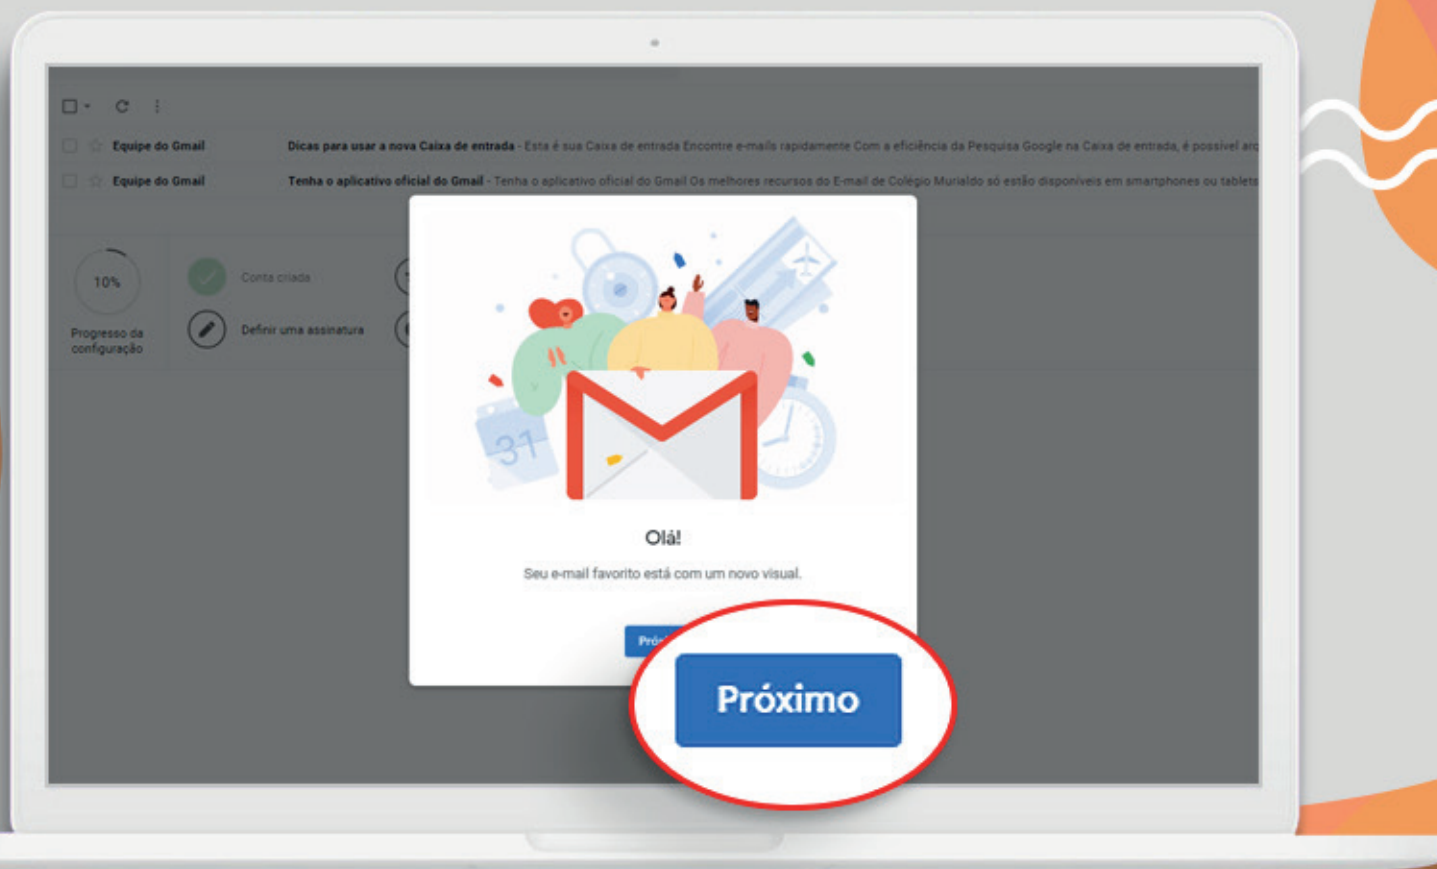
Equipe do Gmail Dicas para usar a nova Caixa de entrada - Esta é sua Caixa de entrada Encontre e-mails rapidamente Com a eficiência da Pesquisa Google na Caixa de entrada, é possível ar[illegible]

Equipe do Gmail Tenha o aplicativo oficial do Gmail - Tenha o aplicativo oficial do Gmail Os melhores recursos do E-mail de Colégio Murialdo só estão disponíveis em smartphones ou tablets

10%

Progresso da configuração

Conta criada

Definir uma assinatura

31

Olá!

Seu e-mail favorito está com um novo visual.

Pró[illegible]

Próximo